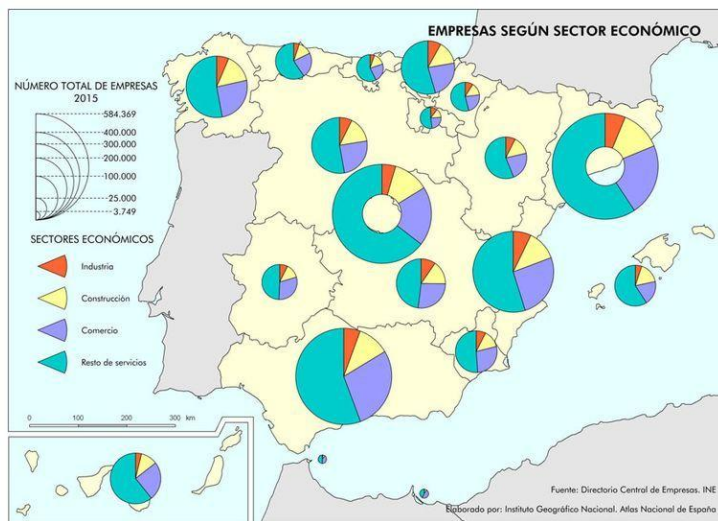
EMPRESAS SEGÚN SECTOR ECONÓMICO

NÚMERO TOTAL DE EMPRESAS 2015

584.369
400.000
300.000
200.000
100.000
25.000
3.749

SECTORES ECONÓMICOS

Industria
Construcción
Comercio
Resto de servicios

0 100 200 300 km

Fuente: Directorio Central de Empresas. INE
Elaborado por: Instituto Geográfico Nacional. Atlas Nacional de España